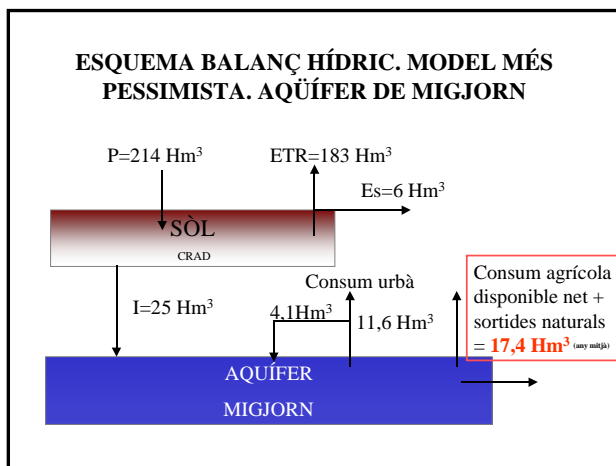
ESQUEMA BALANÇ HÍDRIC. MODEL MÉS PESSIMISTA. AQÜÍFER DE MIGJORN

P=214 Hm$^3$

ETR=183 Hm$^3$

Es=6 Hm$^3$

SÒL

CRAD

I=25 Hm$^3$

Consum urbà

4,1Hm$^3$

11,6 Hm$^3$

Consum agrícola disponible net + sortides naturals = **17,4 Hm$^3$** (any mitjà)

AQUÍFER

MIGJORN